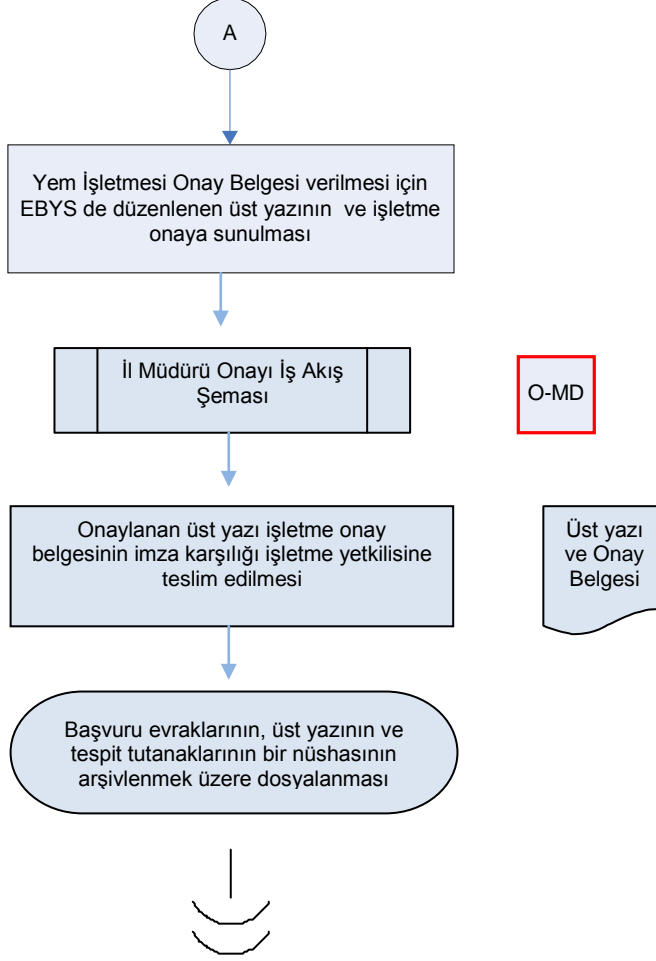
A

Yem İşletmesi Onay Belgesi verilmesi için EBYS de düzenlenen üst yazının ve işletme onaya sunulması

İl Müdürü Onayı İş Akış Şeması

O-MD

Onaylanan üst yazı işletme onay belgesinin imza karşılığı işletme yetkilisine teslim edilmesi

Üst yazı ve Onay Belgesi

Başvuru evraklarının, üst yazının ve tespit tutanaklarının bir nüshasının arşivlenmek üzere dosyalanması